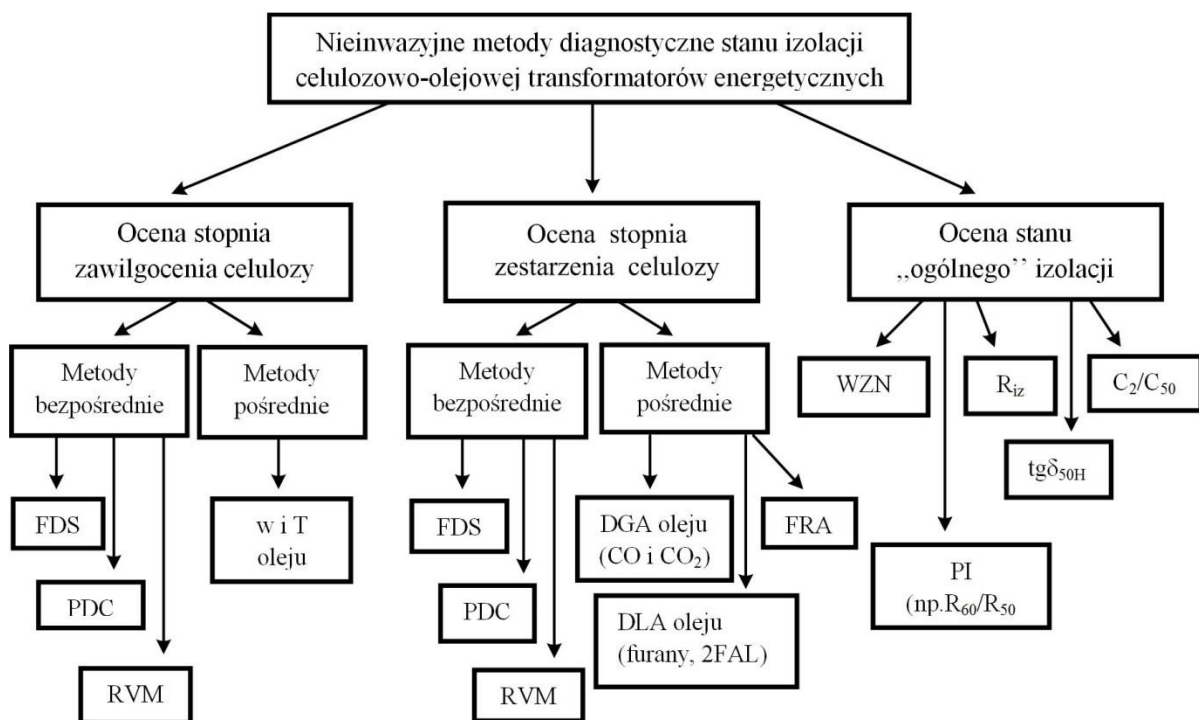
Nieinwazyjne metody diagnostyczne stanu izolacji celulozowo-olejowej transformatorów energetycznych

Ocena stopnia zawilgocenia celulozy

Metody bezpośrednie

FDS

PDC

RVM

Metody pośrednie

w i T oleju

Ocena stopnia zestarzenia celulozy

Metody bezpośrednie

FDS

PDC

RVM

Metody pośrednie

DGA oleju ($CO$ i $CO_2$)

DLA oleju (furany, 2FAL)

FRA

Ocena stanu ,,ogólnego'' izolacji

WZN

PI (np.$R_{60}/R_{50}$

$R_{iz}$

$tg\delta_{50H}$

$C_2/C_{50}$